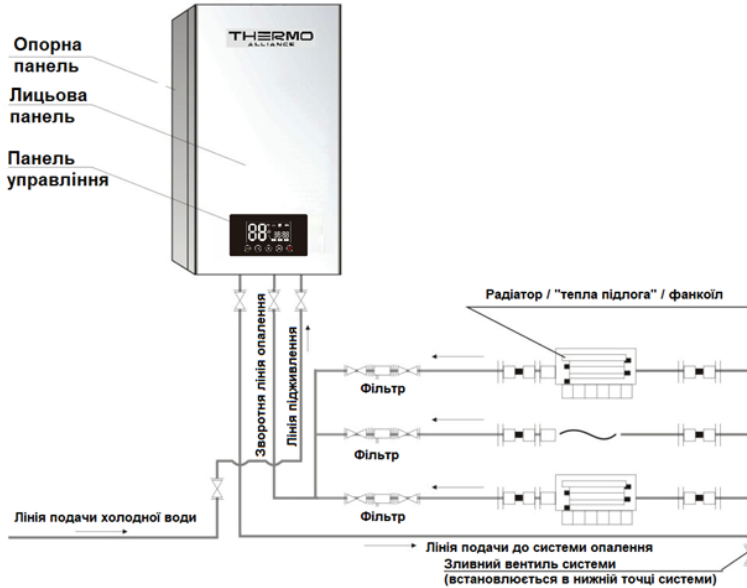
THERMO ALLIANCE

Опорна панель

Лицьова панель

Панель управління

88

Зворотня лінія опалення

Лінія підживлення

Радіатор / "тепла підлога" / фанкоїл

Фільтр

Фільтр

Фільтр

Лінія подачі холодної води

Лінія подачі до системи опалення

Зливний вентиль системи (встановлюється в нижній точці системи)